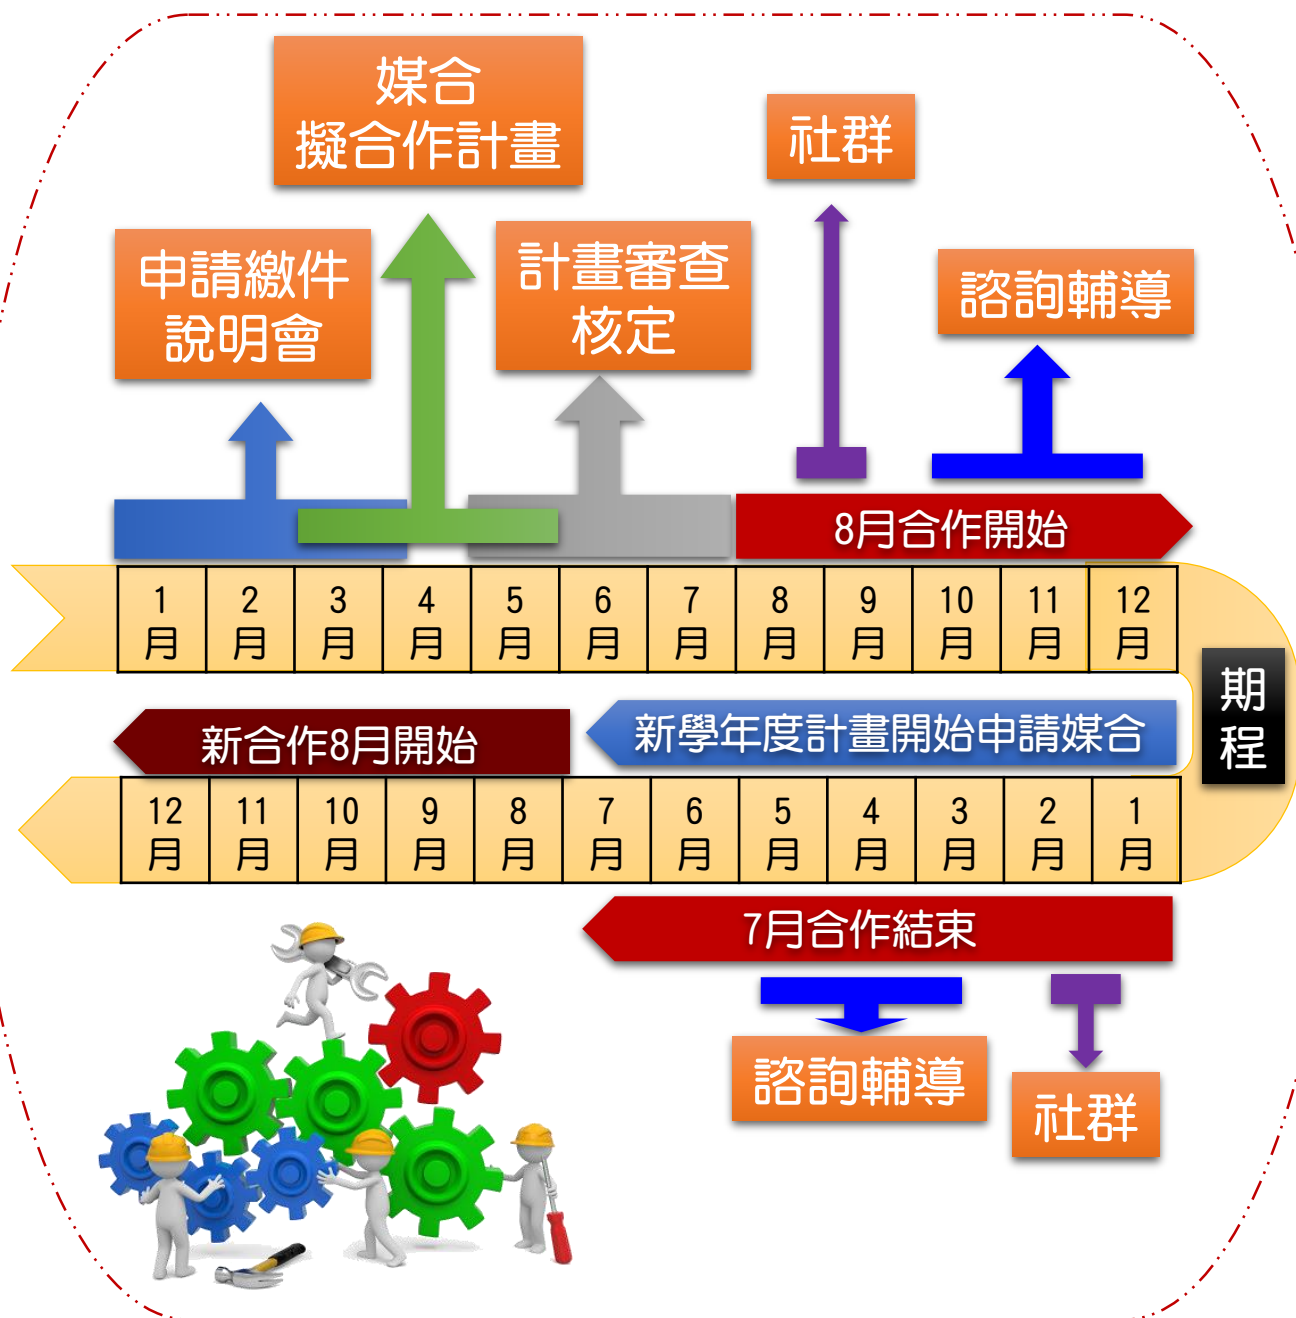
媒合
擬合作計畫

社群

申請繳件
說明會

計畫審查
核定

諮詢輔導

8月合作開始

| 1 月 | 2 月 | 3 月 | 4 月 | 5 月 | 6 月 | 7 月 | 8 月 | 9 月 | 10 月 | 11 月 | 12 月 |
|---|---|---|---|---|---|---|---|---|---|---|---|

期
程

新合作8月開始

新學年度計畫開始申請媒合

| 12 月 | 11 月 | 10 月 | 9 月 | 8 月 | 7 月 | 6 月 | 5 月 | 4 月 | 3 月 | 2 月 | 1 月 |
|---|---|---|---|---|---|---|---|---|---|---|---|

7月合作結束

諮詢輔導

社群